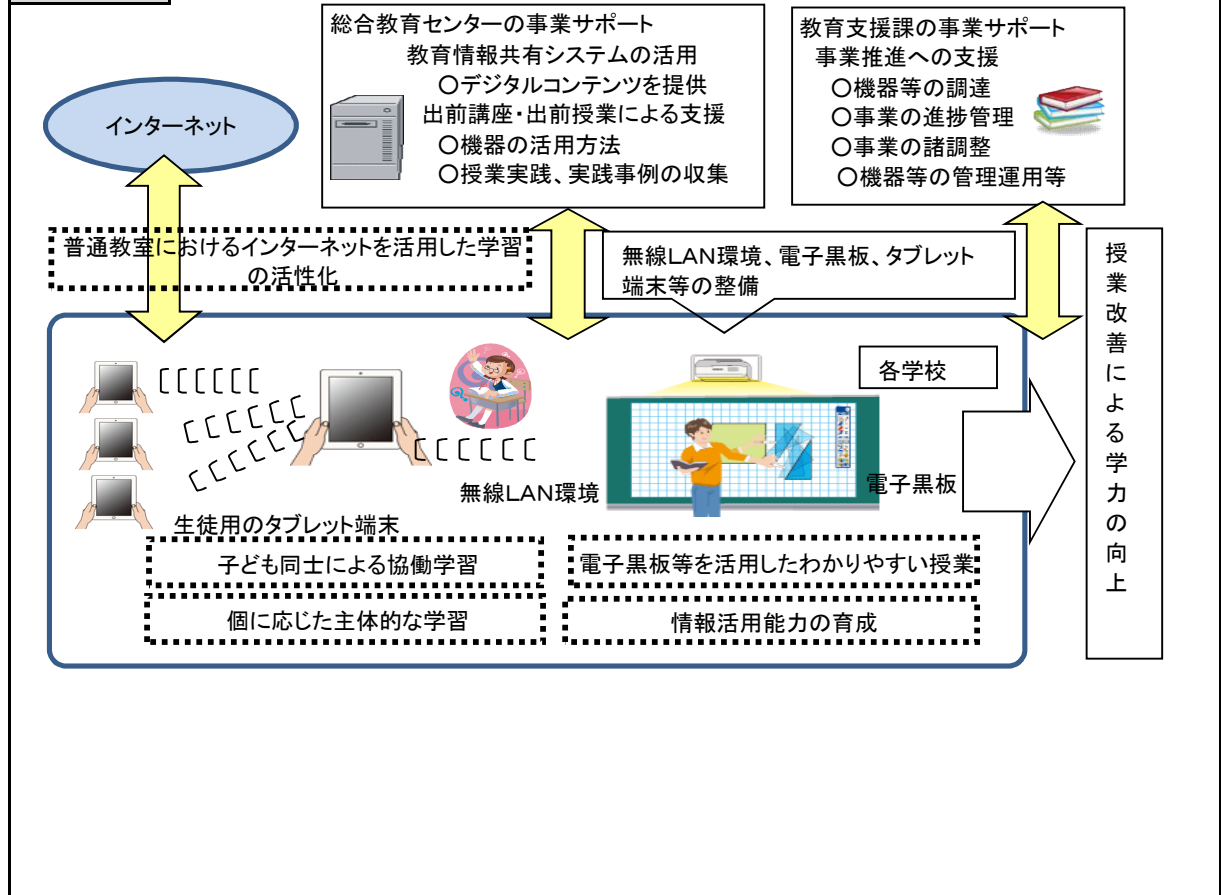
総合教育センターの事業サポート
教育情報共有システムの活用
〇デジタルコンテンツを提供
出前講座・出前授業による支援
〇機器の活用方法
〇授業実践、実践事例の収集

教育支援課の事業サポート
事業推進への支援
〇機器等の調達
〇事業の進捗管理
〇事業の諸調整
〇機器等の管理運用等

インターネット

普通教室におけるインターネットを活用した学習の活性化

無線LAN環境、電子黒板、タブレット端末等の整備

授業改善による学力の向上

各学校

無線LAN環境

電子黒板

生徒用のタブレット端末

子ども同士による協働学習

個に応じた主体的な学習

電子黒板等を活用したわかりやすい授業

情報活用能力の育成